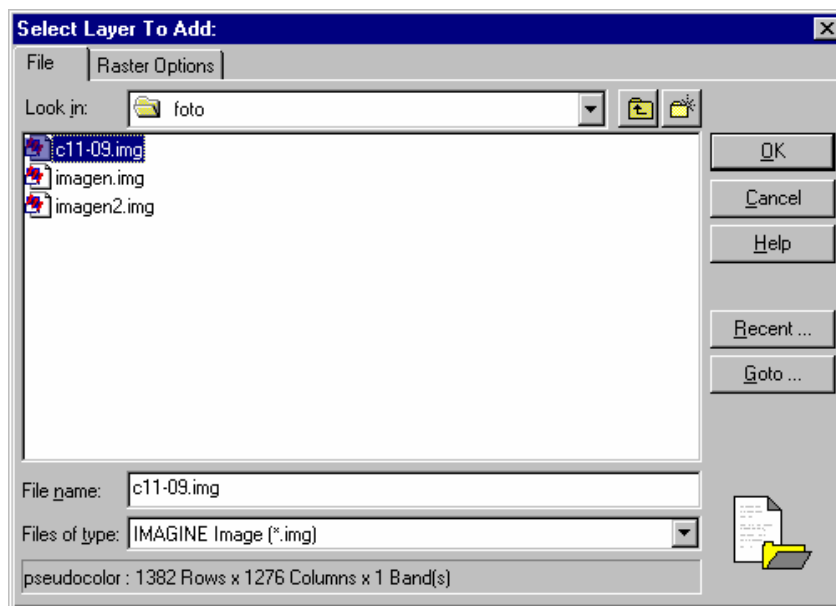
Select Layer To Add:

File

Raster Options

Look in: foto

c11-09.img

imagen.img

imagen2.img

OK

Cancel

Help

Recent ...

Goto ...

File name: c11-09.img

Files of type: IMAGINE Image (*.img)

pseudocolor : 1382 Rows x 1276 Columns x 1 Band(s)